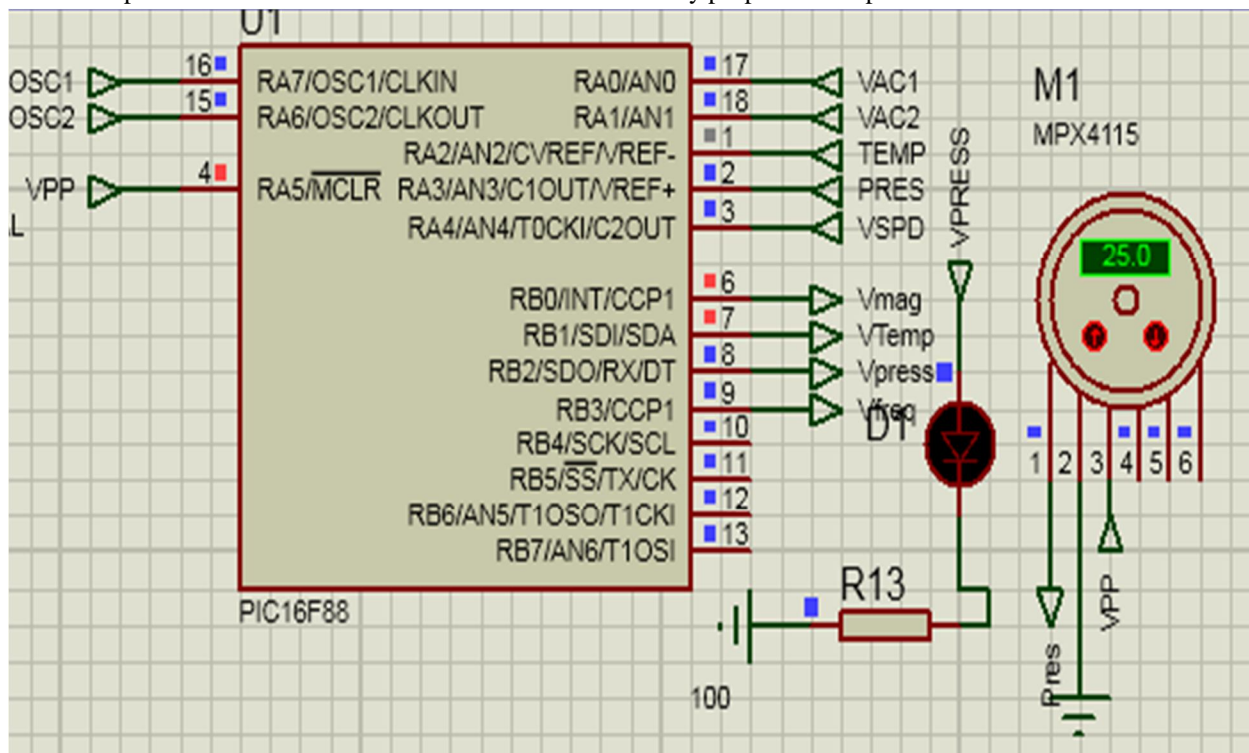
U1

OSC1 16 RA7/OSC1/CLKIN
OSC2 15 RA6/OSC2/CLKOUT
VPP 4 RA5/$\overline{MCLR}$

RA0/AN0 17 VAC1
RA1/AN1 18 VAC2
RA2/AN2/CVREF/VREF- 1 TEMP
RA3/AN3/C1OUT/VREF+ 2 PRES
RA4/AN4/T0CKI/C2OUT 3 VSPD

RB0/INT/CCP1 6 Vmag
RB1/SDI/SDA 7 VTemp
RB2/SDO/RX/DT 8 Vpress
RB3/CCP1 9 Vfreq
RB4/SCK/SCL 10
RB5/$\overline{SS}$/TX/CK 11
RB6/AN5/T1OSO/T1CKI 12
RB7/AN6/T1OSI 13

PIC16F88

VPRESS

D1

M1
MPX4115
25.0

1 2 3 4 5 6

Pres
VPP

R13
100